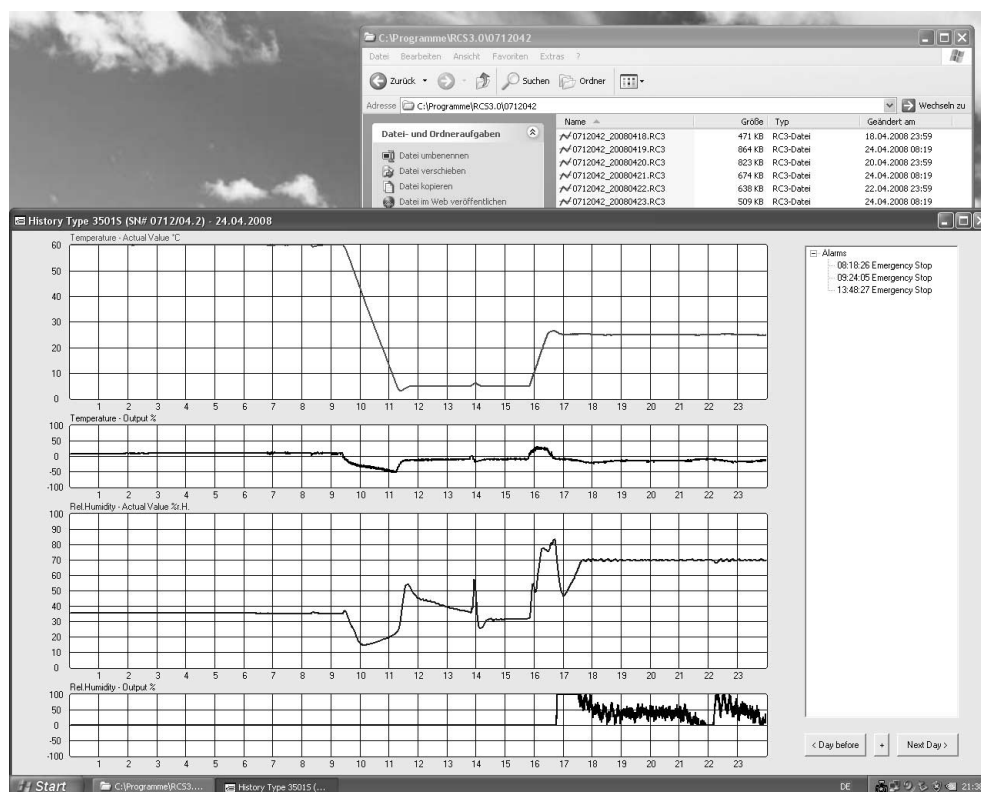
C:\Programme\RCS3.0\0712042

Datei Bearbeiten Ansicht Favoriten Extras ?

Zurück Suchen Ordner

Adresse C:\Programme\RCS3.0\0712042 Wechseln zu

Datei- und Ordneraufgaben

Datei umbenennen
Datei verschieben
Datei kopieren
Datei im Web veröffentlichen

| Name | Größe | Typ | Geändert am |
|---|---|---|---|
| 0712042_20080418.RC3 | 471 KB | RC3-Datei | 18.04.2008 23:59 |
| 0712042_20080419.RC3 | 864 KB | RC3-Datei | 24.04.2008 08:19 |
| 0712042_20080420.RC3 | 823 KB | RC3-Datei | 20.04.2008 23:59 |
| 0712042_20080421.RC3 | 674 KB | RC3-Datei | 24.04.2008 08:19 |
| 0712042_20080422.RC3 | 638 KB | RC3-Datei | 22.04.2008 23:59 |
| 0712042_20080423.RC3 | 509 KB | RC3-Datei | 24.04.2008 08:19 |

History Type 3501S (SN# 0712/04.2) - 24.04.2008

Temperature - Actual Value °C
60 50 40 30 20 10 0
1 2 3 4 5 6 7 8 9 10 11 12 13 14 15 16 17 18 19 20 21 22 23

Temperature - Output %
100 50 0 -50 -100
1 2 3 4 5 6 7 8 9 10 11 12 13 14 15 16 17 18 19 20 21 22 23

Rel.Humidity - Actual Value %r.H.
100 90 80 70 60 50 40 30 20 10 0
1 2 3 4 5 6 7 8 9 10 11 12 13 14 15 16 17 18 19 20 21 22 23

Rel.Humidity - Output %
100 50 0 -50 -100
1 2 3 4 5 6 7 8 9 10 11 12 13 14 15 16 17 18 19 20 21 22 23

Alarms
08:18:26 Emergency Stop
09:24:05 Emergency Stop
13:48:27 Emergency Stop

< Day before + Next Day >

Start C:\Programme\RCS3.... History Type 3501S (... DE 21:3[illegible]